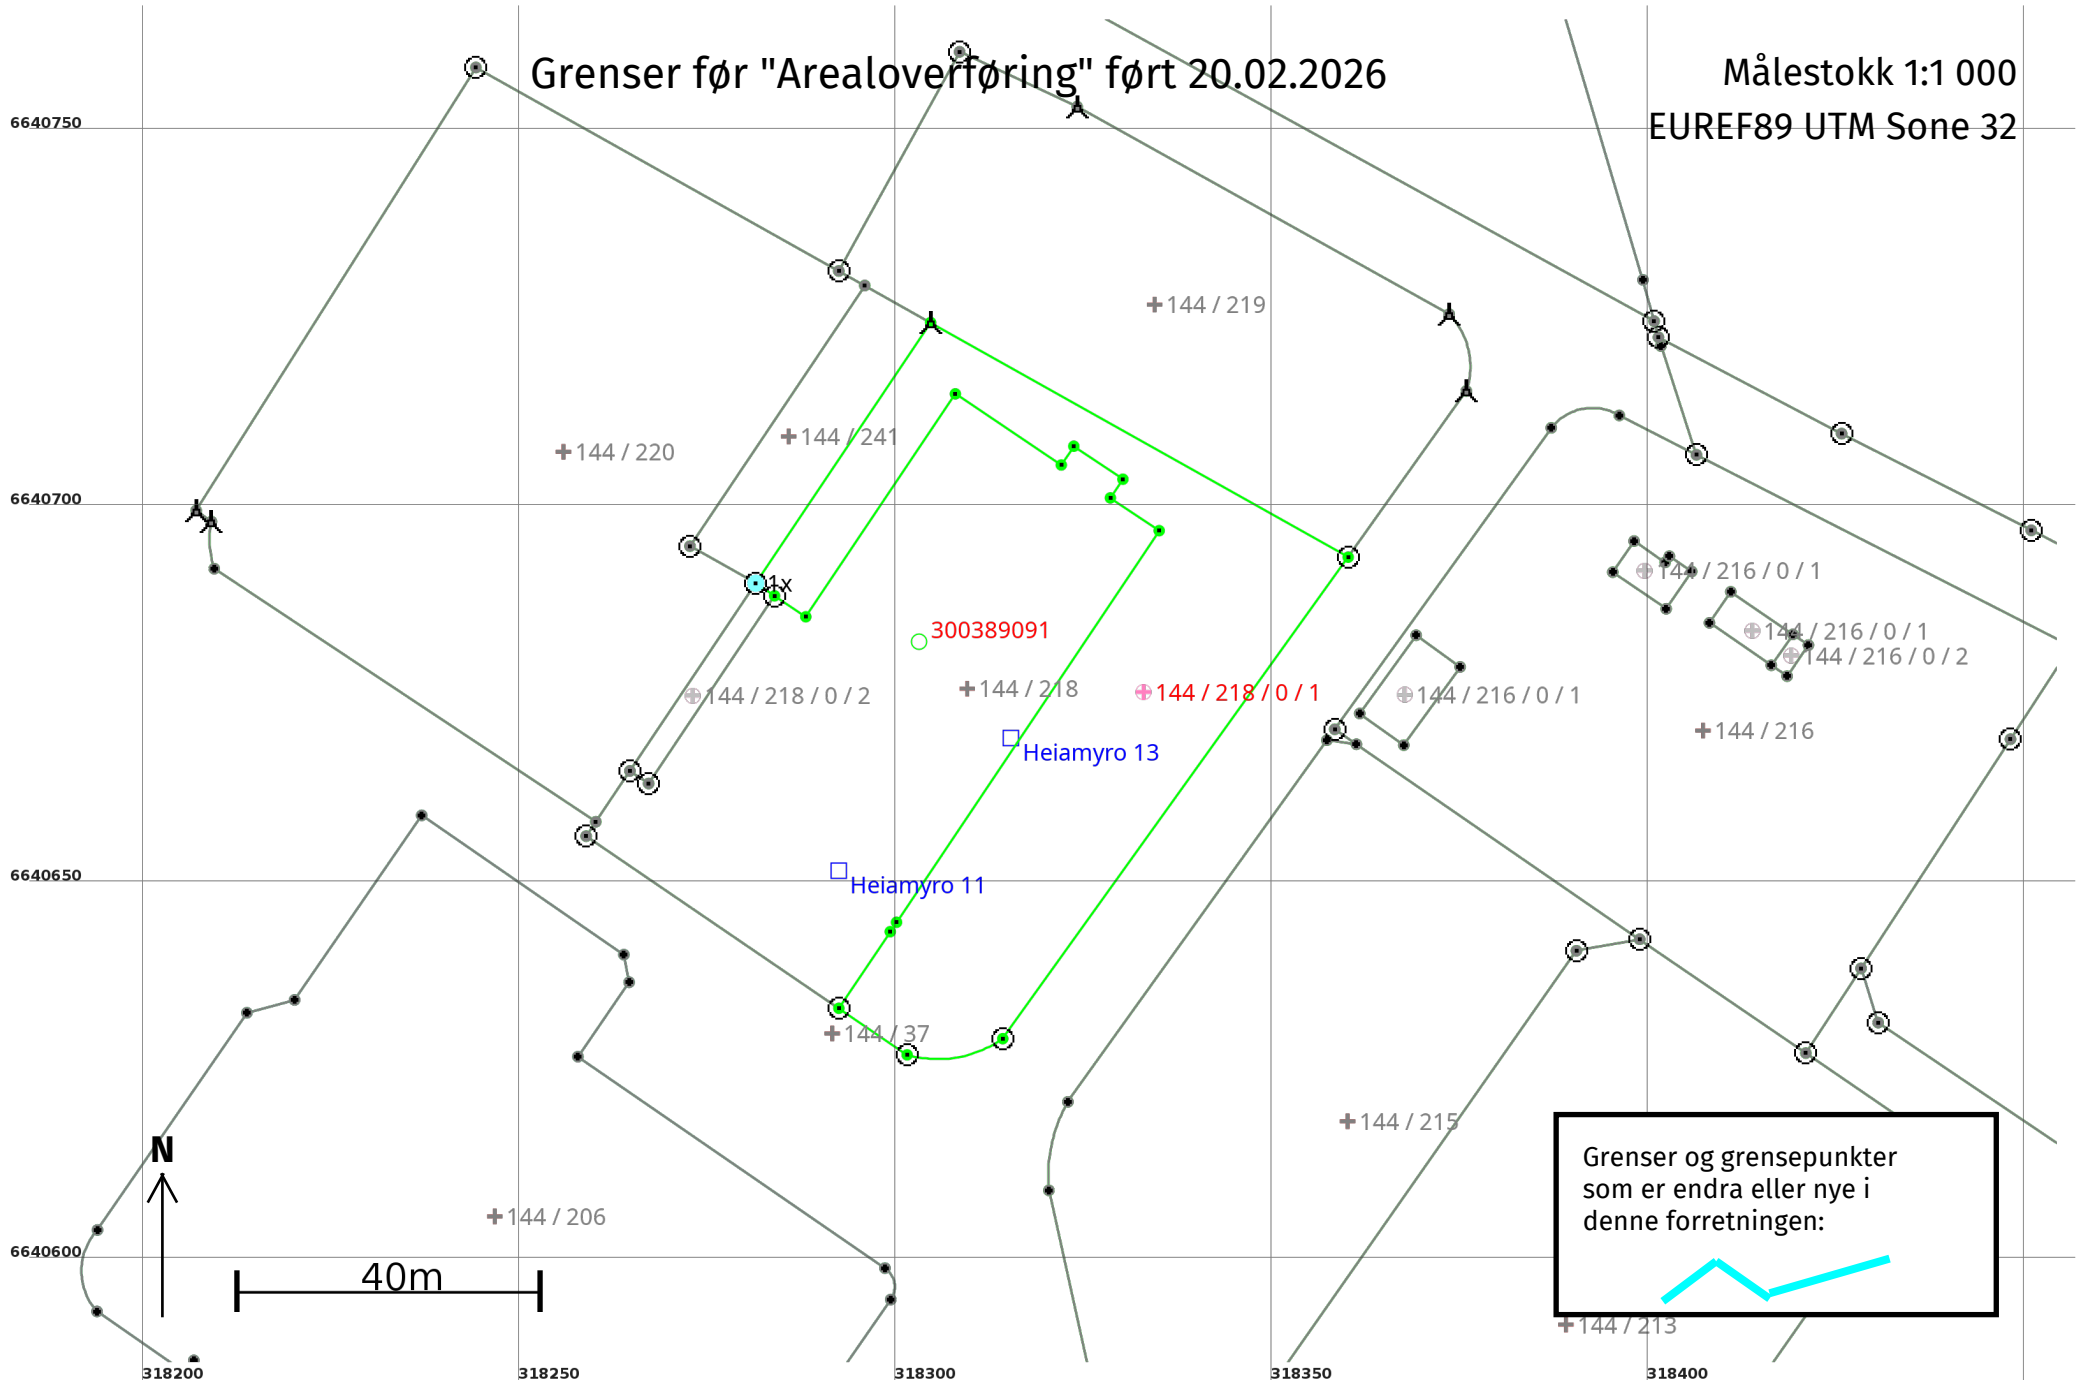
Grenser før "Arealoverføring" ført 20.02.2026

Målestokk 1:1 000
EUREF89 UTM Sone 32

6640750
6640700
6640650
6640600

144 / 219
144 / 220
144 / 241
1x
300389091
144 / 218 / 0 / 2
144 / 218
144 / 218 / 0 / 1
144 / 216 / 0 / 1
144 / 216 / 0 / 1
144 / 216 / 0 / 2
144 / 216 / 0 / 1
144 / 216
Heiamyro 13
Heiamyro 11
144 / 37
144 / 215
144 / 206
144 / 213

N
40m

Grenser og grensepunkter som er endra eller nye i denne forretningen:

318200
318250
318300
318350
318400